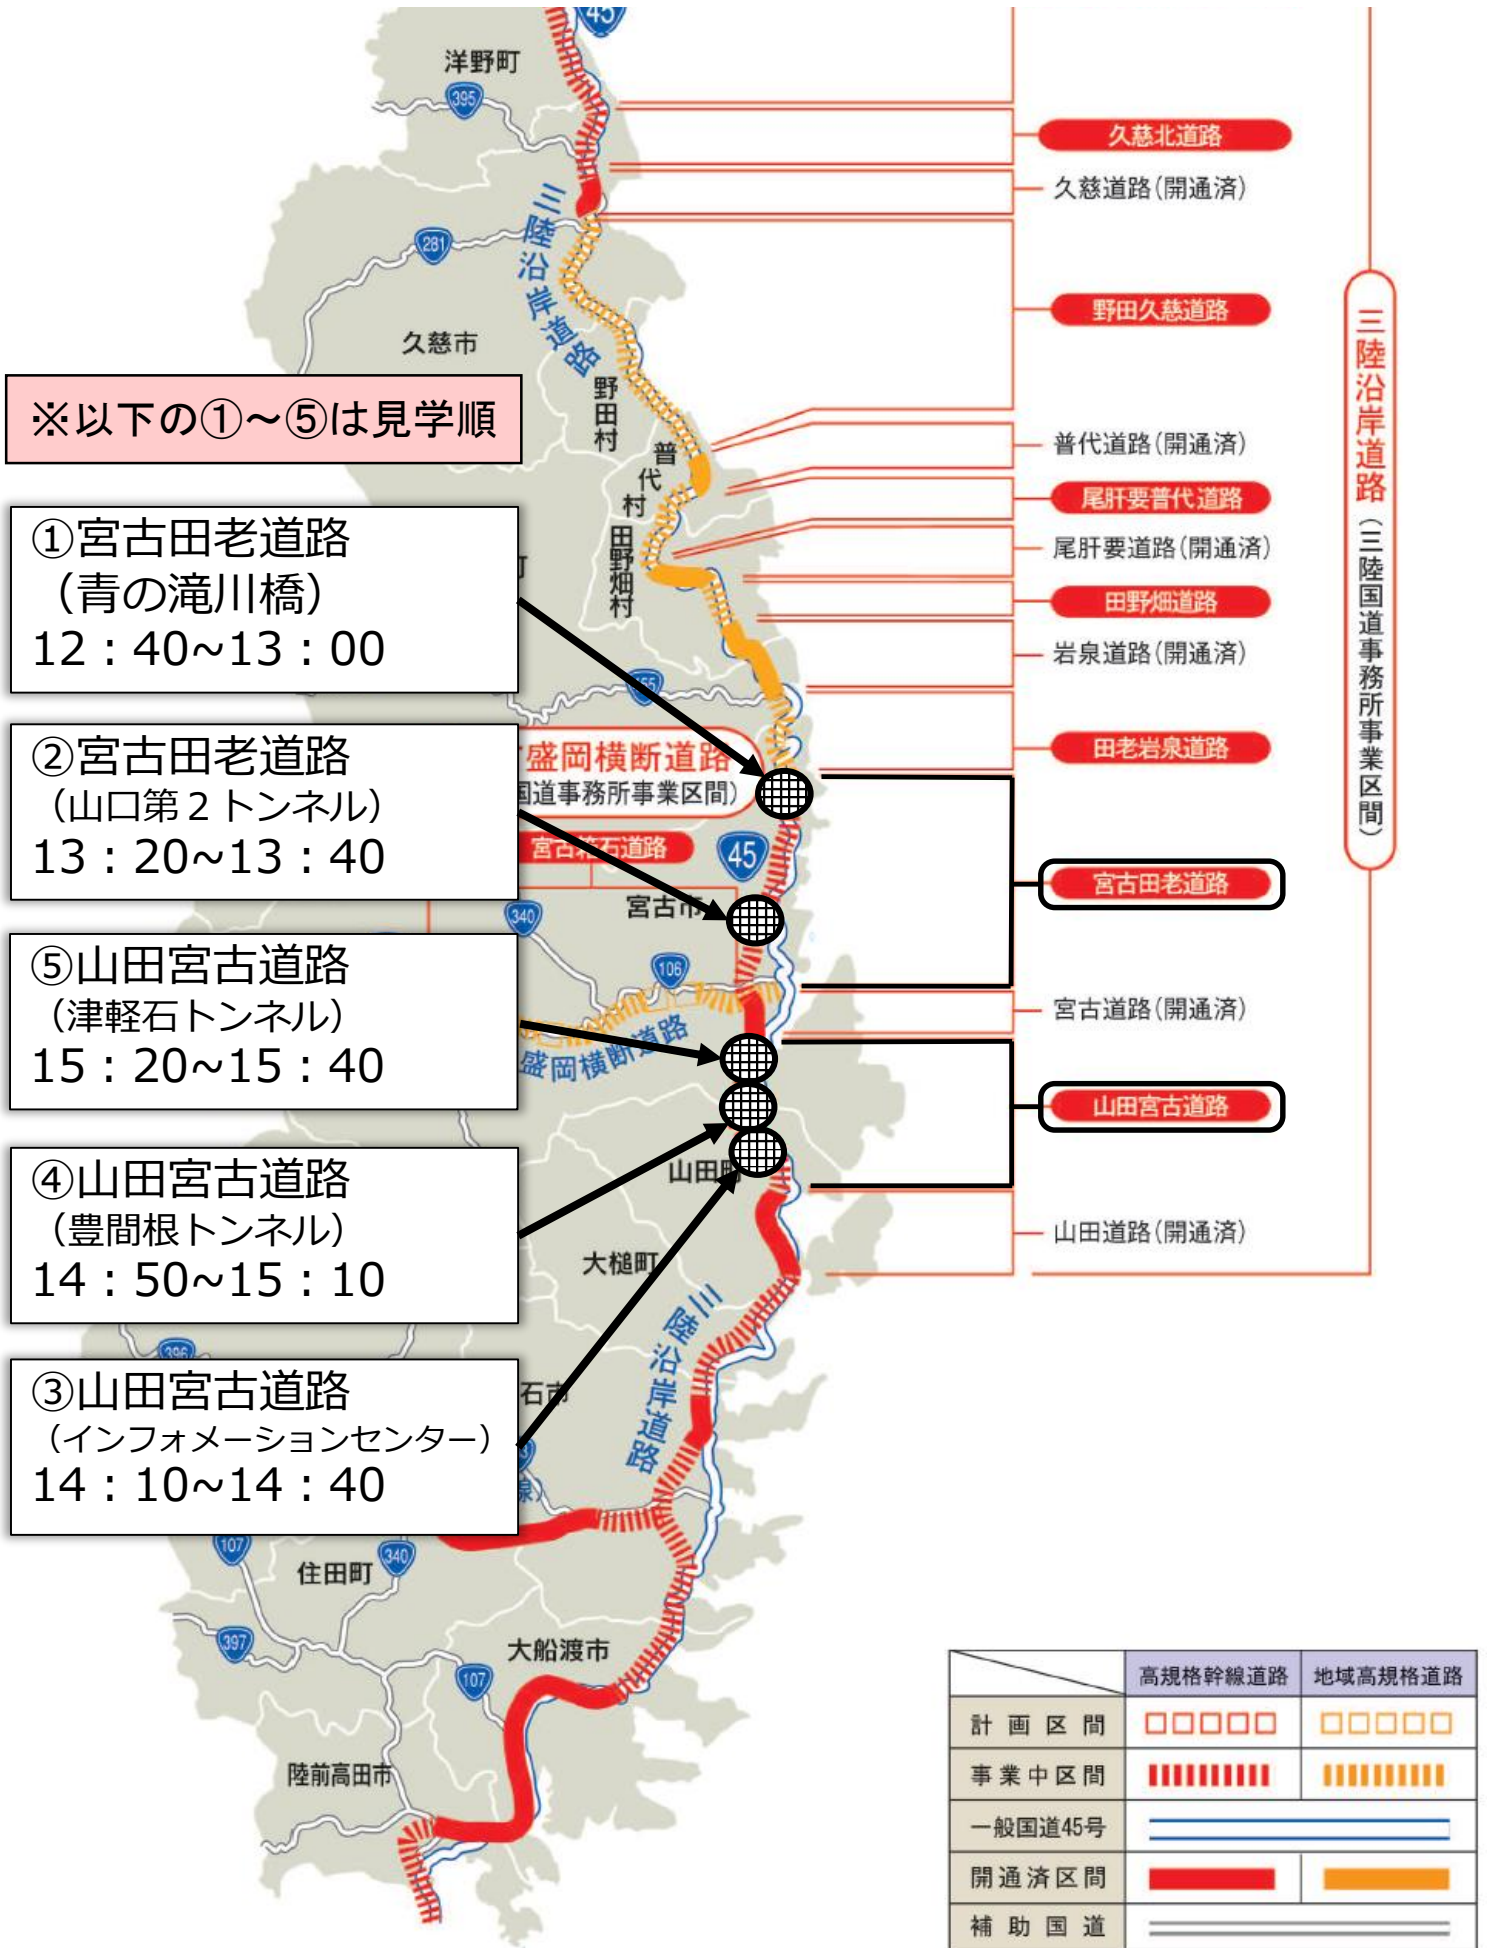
洋野町
395
45
久慈北道路
久慈道路（開通済）
三陸沿岸道路
281
野田久慈道路
久慈市
※以下の①～⑤は見学順
野田村
普代道路（開通済）
普代村
尾肝要普代道路
①宮古田老道路
（青の滝川橋）
12：40~13：00
尾肝要道路（開通済）
田野畑村
田野畑道路
岩泉道路（開通済）
田老岩泉道路
②宮古田老道路
（山口第２トンネル）
13：20~13：40
盛岡横断道路
国道事務所事業区間）
宮古箱石道路
45
宮古田老道路
宮古市
340
⑤山田宮古道路
（津軽石トンネル）
15：20~15：40
106
宮古道路（開通済）
盛岡横断道路
山田宮古道路
④山田宮古道路
（豊間根トンネル）
14：50~15：10
山田町
山田道路（開通済）
大槌町
三陸沿岸道路
③山田宮古道路
（インフォメーションセンター）
14：10~14：40
釜石市
107
340
住田町
397
大船渡市
107
陸前高田市
三陸沿岸道路（三陸国道事務所事業区間）

| | 高規格幹線道路 | 地域高規格道路 |
|---|---|---|
| 計画区間 | | |
| 事業中区間 | | |
| 一般国道45号 | | |
| 開通済区間 | | |
| 補助国道 | | |